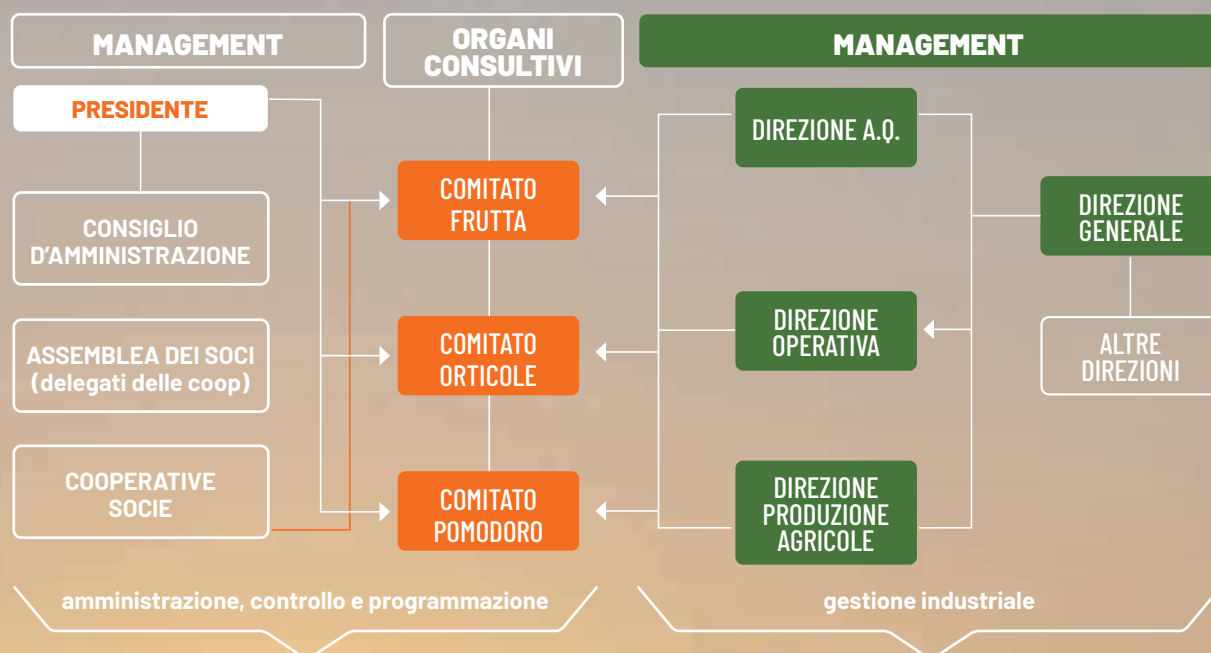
MANAGEMENT

ORGANI CONSULTIVI

MANAGEMENT

PRESIDENTE

CONSIGLIO D'AMMINISTRAZIONE

ASSEMBLEA DEI SOCI (delegati delle coop)

COOPERATIVE SOCIE

COMITATO FRUTTA

COMITATO ORTICOLE

COMITATO POMODORO

DIREZIONE A.Q.

DIREZIONE OPERATIVA

DIREZIONE PRODUZIONE AGRICOLE

DIREZIONE GENERALE

ALTRE DIREZIONI

amministrazione, controllo e programmazione

gestione industriale